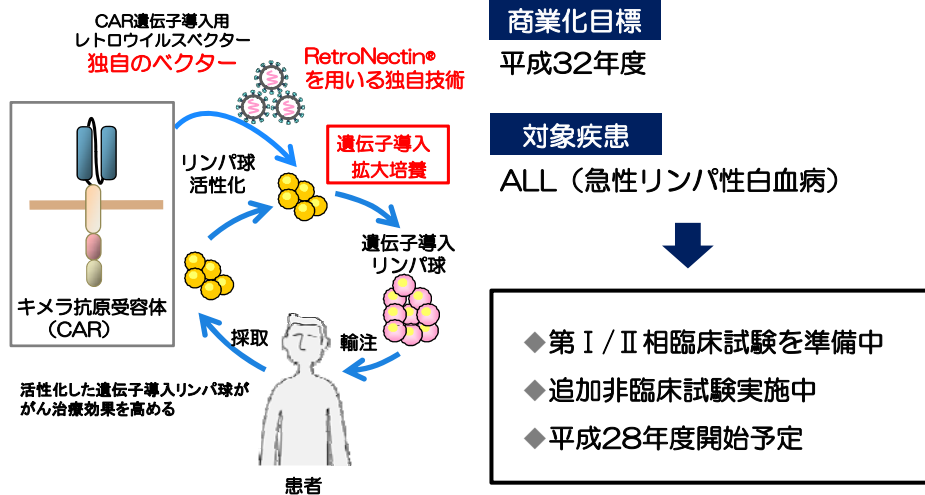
CAR遺伝子導入用
レトロウイルスベクター
独自のベクター

RetroNectin®
を用いる独自技術

遺伝子導入
拡大培養

リンパ球
活性化

遺伝子導入
リンパ球

キメラ抗原受容体
（CAR）

採取

輸注

活性化した遺伝子導入リンパ球が
がん治療効果を高める

患者

商業化目標

平成32年度

対象疾患

ALL（急性リンパ性白血病）

◆第Ⅰ/Ⅱ相臨床試験を準備中

◆追加非臨床試験実施中

◆平成28年度開始予定